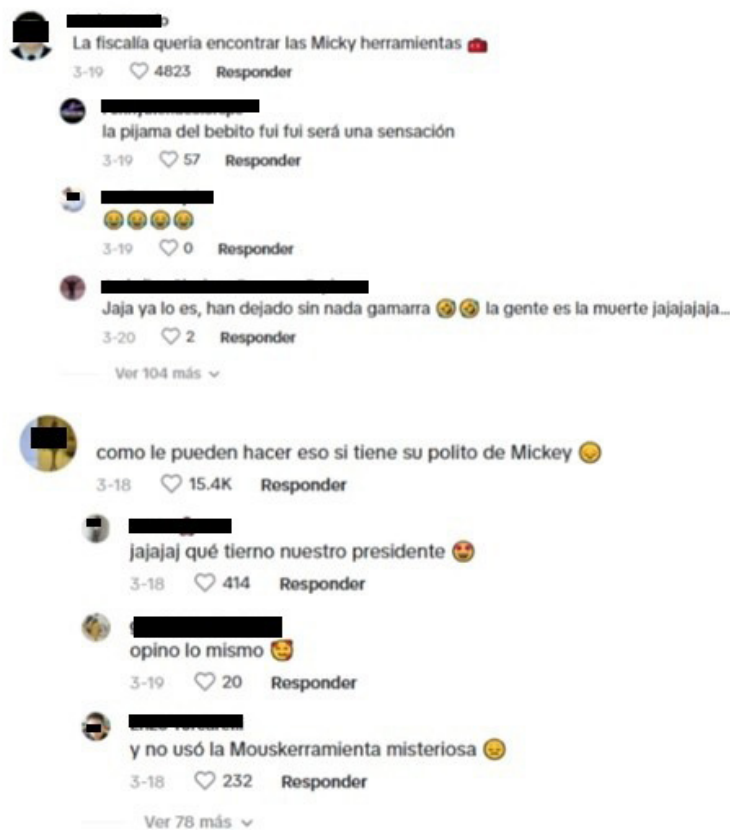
La fiscalía queria encontrar las Micky herramientas
3-19 4823 Responder

la pijama del bebito fui fui será una sensación
3-19 57 Responder

3-19 0 Responder

Jaja ya lo es, han dejado sin nada gamarra la gente es la muerte jajajajaja...
3-20 2 Responder

Ver 104 más

como le pueden hacer eso si tiene su polito de Mickey
3-18 15.4K Responder

jajajaj qué tierno nuestro presidente
3-18 414 Responder

opino lo mismo
3-19 20 Responder

y no usó la Mouskerramienta misteriosa
3-18 232 Responder

Ver 78 más